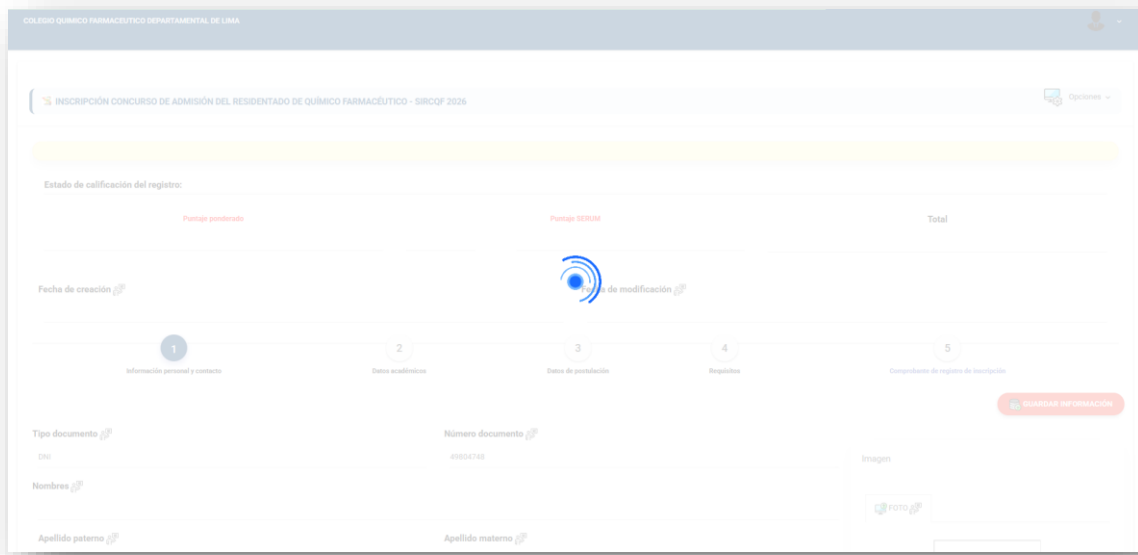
COLEGIO QUIMICO FARMACEUTICO DEPARTAMENTAL DE LIMA

INSCRIPCIÓN CONCURSO DE ADMISIÓN DEL RESIDENTADO DE QUÍMICO FARMACÉUTICO - SIRCQF 2026

Opciones

Estado de calificación del registro:

Puntaje ponderado

Puntaje SERUM

Total

Fecha de creación

Fecha de modificación

1
Información personal y contacto

2
Datos académicos

3
Datos de postulación

4
Requisitos

5
Comprobante de registro de inscripción

GUARDAR INFORMACIÓN

Tipo documento

DNI

Número documento

46884749

Imagen

Nombres

FOTO

Apellido paterno

Apellido materno